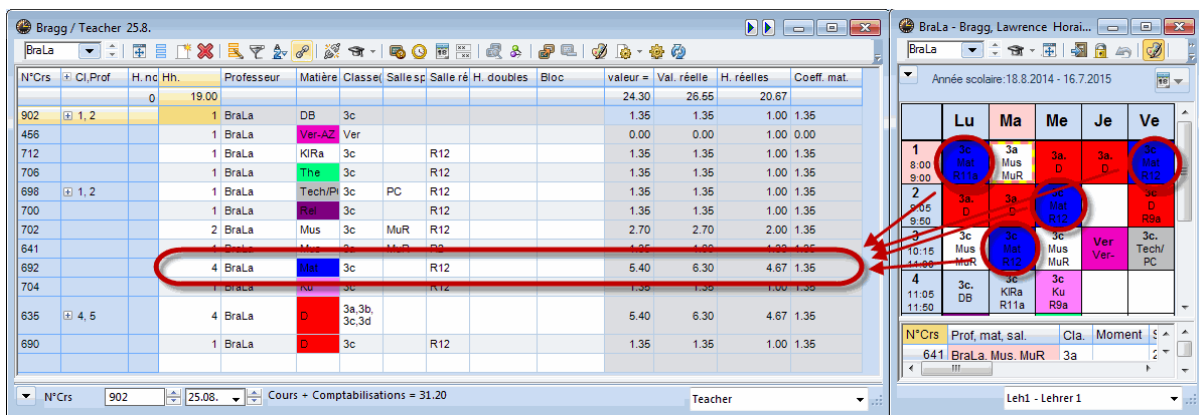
Bragg / Teacher 25.8.

BraLa

| N°Crs | Cl,Prof | H. nc | Hh. | Professeur | Matière | Classe( | Salle sp | Salle ré | H. doubles | Bloc | valeur = | Val. réelle | H. réelles | Coeff. mat. |
|---|---|---|---|---|---|---|---|---|---|---|---|---|---|---|
| | | 0 | 19.00 | | | | | | | | 24.30 | 26.55 | 20.67 | |
| 902 | 1, 2 | | 1 | BraLa | DB | 3c | | | | | 1.35 | 1.35 | 1.00 | 1.35 |
| 466 | | | 1 | BraLa | Ver-AZ | Ver | | | | | 0.00 | 0.00 | 1.00 | 0.00 |
| 712 | | | 1 | BraLa | KlRa | 3c | | R12 | | | 1.35 | 1.35 | 1.00 | 1.35 |
| 706 | | | 1 | BraLa | The | 3c | | R12 | | | 1.35 | 1.35 | 1.00 | 1.35 |
| 698 | 1, 2 | | 1 | BraLa | Tech/Pl | 3c | PC | R12 | | | 1.35 | 1.35 | 1.00 | 1.35 |
| 700 | | | 1 | BraLa | Rel | 3c | | R12 | | | 1.35 | 1.35 | 1.00 | 1.35 |
| 702 | | | 2 | BraLa | Mus | 3c | MuR | R12 | | | 2.70 | 2.70 | 2.00 | 1.35 |
| 641 | | | 1 | BraLa | Mus | 3c | MuR | R2 | | | 1.35 | 1.80 | 1.33 | 1.35 |
| 692 | | | 4 | BraLa | Mat | 3c | | R12 | | | 5.40 | 6.30 | 4.67 | 1.35 |
| 704 | | | 1 | BraLa | Ku | 3c | | R12 | | | 1.35 | 1.35 | 1.00 | 1.35 |
| 635 | 4, 5 | | 4 | BraLa | D | 3a,3b, 3c,3d | | | | | 5.40 | 6.30 | 4.67 | 1.35 |
| 690 | | | 1 | BraLa | D | 3c | | R12 | | | 1.35 | 1.35 | 1.00 | 1.35 |

N°Crs 902 25.08. Cours + Comptabilisations = 31.20 Teacher

BraLa - Bragg, Lawrence Horai...

BraLa

Année scolaire:18.8.2014 - 16.7.2015

| | Lu | Ma | Me | Je | Ve |
|---|---|---|---|---|---|
| 1 8:00 9:00 | 3c Mat R11a | 3a Mus MuR | 3a. D | 3a. D | 3c Mat R12 |
| 2 9:05 9:50 | 3a. D | 3a. D | 3c Mat R12 | | 3c D R9a |
| 3 10:15 11:00 | 3c Mus MuR | 3c Mat R12 | 3c Mus MuR | Ver Ver- | 3c. Tech/ PC |
| 4 11:05 11:50 | 3c. DB | 3c KlRa R11a | | 3c Ku R9a | |

| N°Crs | Prof, mat, sal. | Cla. | Moment |
|---|---|---|---|
| 641 | BraLa, Mus, MuR | 3a | 2 |

Leh1 - Lehrer 1